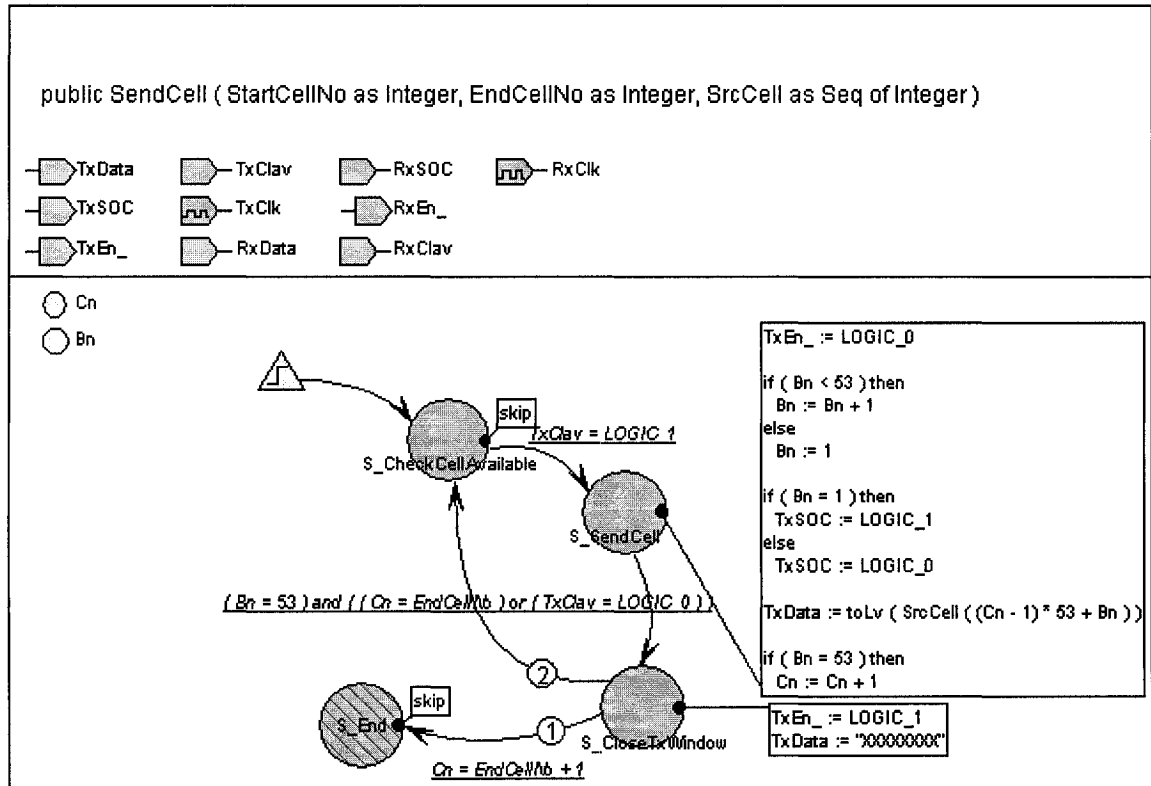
public SendCell ( StartCellNo as Integer, EndCellNo as Integer, SrcCell as Seq of Integer )

TxData
TxClav
RxSOC
RxClk
TxSOC
TxClk
RxEn_
TxEn_
RxData
RxClav

Cn
Bn

skip
TxClav = LOGIC 1
S_CheckCellAvailable
S_SendCell

TxEn_ := LOGIC_0

if ( Bn < 53 ) then
 Bn := Bn + 1
else
 Bn := 1

if ( Bn = 1 ) then
 TxSOC := LOGIC_1
else
 TxSOC := LOGIC_0

TxData := toLv ( SrcCell ( (Cn - 1) * 53 + Bn ) )

if ( Bn = 53 ) then
 Cn := Cn + 1

( Bn = 53 ) and ( ( Cn = EndCellNb ) or ( TxClav = LOGIC 0 ) )

2
skip
S_End
1
S_CloseTxWindow

TxEn_ := LOGIC_1
TxData := "XXXXXXXX"

Cn = EndCellNb + 1